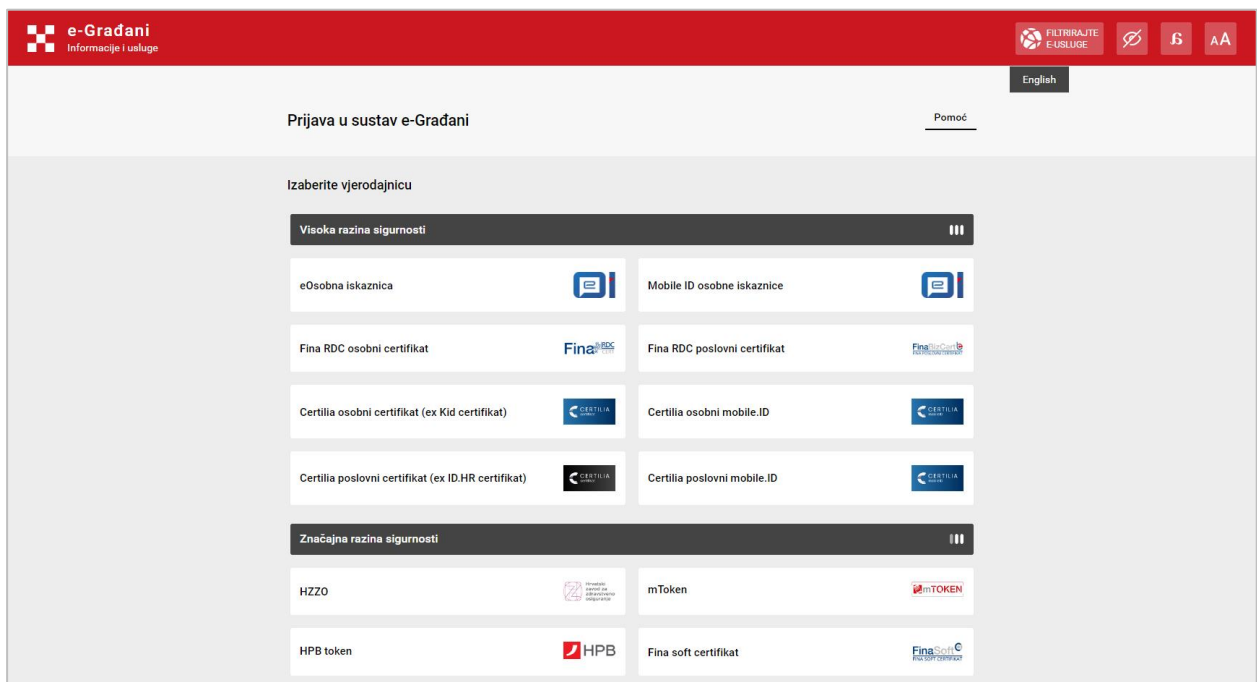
e-Građani
Informacije i usluge

FILTRIRAJTE E-USLUGE

AA

English

Prijava u sustav e-Građani

Pomoć

Izaberite vjerodajnicu

Visoka razina sigurnosti

eOsobna iskaznica

Mobile ID osobne iskaznice

Fina RDC osobni certifikat

Fina RDC

Fina RDC poslovni certifikat

FinaBizCert

Certilia osobni certifikat (ex Kid certifikat)

CERTILIA

Certilia osobni mobile.ID

CERTILIA

Certilia poslovni certifikat (ex ID.HR certifikat)

CERTILIA

Certilia poslovni mobile.ID

CERTILIA

Značajna razina sigurnosti

HZZO

Hrvatski zavod za zdravstveno osiguranje

mToken

mTOKEN

HPB token

HPB

Fina soft certifikat

FinaSoft
FINA SOFT CERTIFIKAT